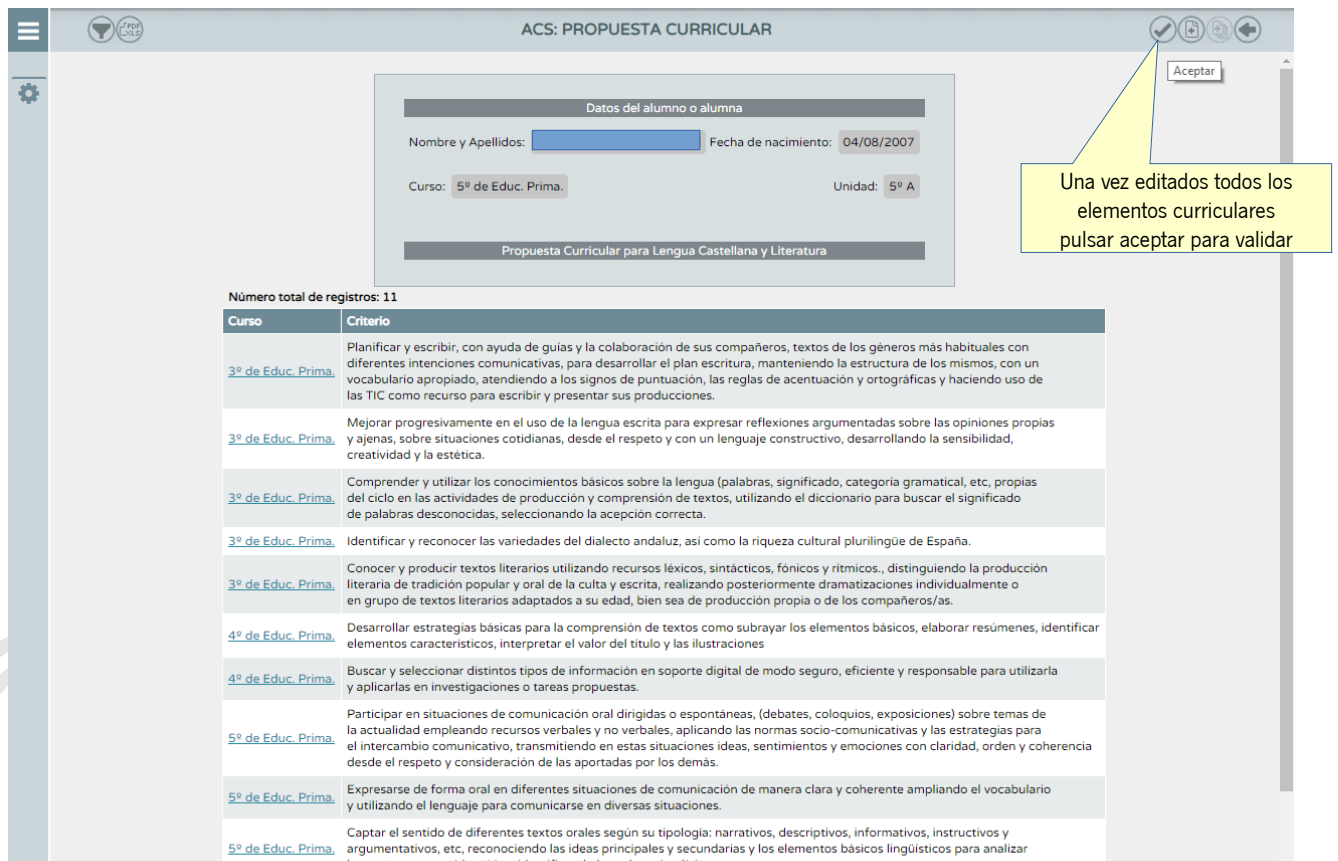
ACS: PROPUESTA CURRICULAR

Aceptar

Datos del alumno o alumna

Nombre y Apellidos: Fecha de nacimiento: 04/08/2007

Curso: 5º de Educ. Prima. Unidad: 5º A

Propuesta Curricular para Lengua Castellana y Literatura

Una vez editados todos los elementos curriculares pulsar aceptar para validar

Número total de registros: 11

| Curso | Criterio |
|---|---|
| 3º de Educ. Prima. | Planificar y escribir, con ayuda de guías y la colaboración de sus compañeros, textos de los géneros más habituales con diferentes intenciones comunicativas, para desarrollar el plan escritura, manteniendo la estructura de los mismos, con un vocabulario apropiado, atendiendo a los signos de puntuación, las reglas de acentuación y ortográficas y haciendo uso de las TIC como recurso para escribir y presentar sus producciones. |
| 3º de Educ. Prima. | Mejorar progresivamente en el uso de la lengua escrita para expresar reflexiones argumentadas sobre las opiniones propias y ajenas, sobre situaciones cotidianas, desde el respeto y con un lenguaje constructivo, desarrollando la sensibilidad, creatividad y la estética. |
| 3º de Educ. Prima. | Comprender y utilizar los conocimientos básicos sobre la lengua (palabras, significado, categoría gramatical, etc, propias del ciclo en las actividades de producción y comprensión de textos, utilizando el diccionario para buscar el significado de palabras desconocidas, seleccionando la acepción correcta. |
| 3º de Educ. Prima. | Identificar y reconocer las variedades del dialecto andaluz, así como la riqueza cultural plurilingüe de España. |
| 3º de Educ. Prima. | Conocer y producir textos literarios utilizando recursos léxicos, sintácticos, fónicos y rítmicos., distinguiendo la producción literaria de tradición popular y oral de la culta y escrita, realizando posteriormente dramatizaciones individualmente o en grupo de textos literarios adaptados a su edad, bien sea de producción propia o de los compañeros/as. |
| 4º de Educ. Prima. | Desarrollar estrategias básicas para la comprensión de textos como subrayar los elementos básicos, elaborar resúmenes, identificar elementos característicos, interpretar el valor del título y las ilustraciones |
| 4º de Educ. Prima. | Buscar y seleccionar distintos tipos de información en soporte digital de modo seguro, eficiente y responsable para utilizarla y aplicarlas en investigaciones o tareas propuestas. |
| 5º de Educ. Prima. | Participar en situaciones de comunicación oral dirigidas o espontáneas, (debates, coloquios, exposiciones) sobre temas de la actualidad empleando recursos verbales y no verbales, aplicando las normas socio-comunicativas y las estrategias para el intercambio comunicativo, transmitiendo en estas situaciones ideas, sentimientos y emociones con claridad, orden y coherencia desde el respeto y consideración de las aportadas por los demás. |
| 5º de Educ. Prima. | Expresarse de forma oral en diferentes situaciones de comunicación de manera clara y coherente ampliando el vocabulario y utilizando el lenguaje para comunicarse en diversas situaciones. |
| 5º de Educ. Prima. | Captar el sentido de diferentes textos orales según su tipología: narrativos, descriptivos, informativos, instructivos y argumentativos, etc, reconociendo las ideas principales y secundarias y los elementos básicos lingüísticos para analizar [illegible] |